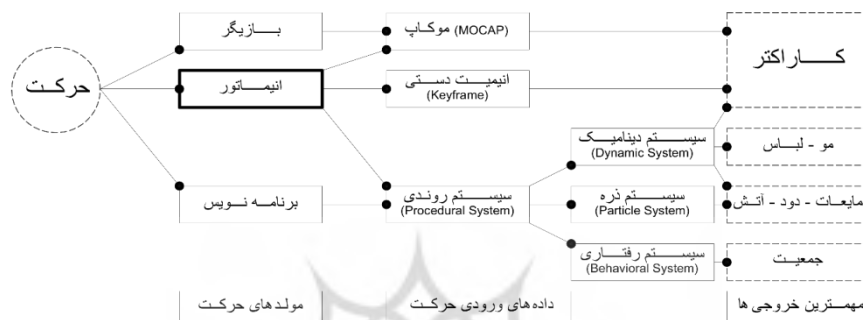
حرکت

بازیگر
انیماتور
برنامه نویس

(MOCAP) موکاپ
انیمیت دستی (Keyframe)
سیستم روندی (Procedural System)

سیستم دینامیک (Dynamic System)
سیستم ذره (Particle System)
سیستم رفتاری (Behavioral System)

کاراکتر
مو - لباس
مایعات - دود - آتش
جمعیت

مولدهای حرکت
داده‌های ورودی حرکت
مهمترین خروجی ها